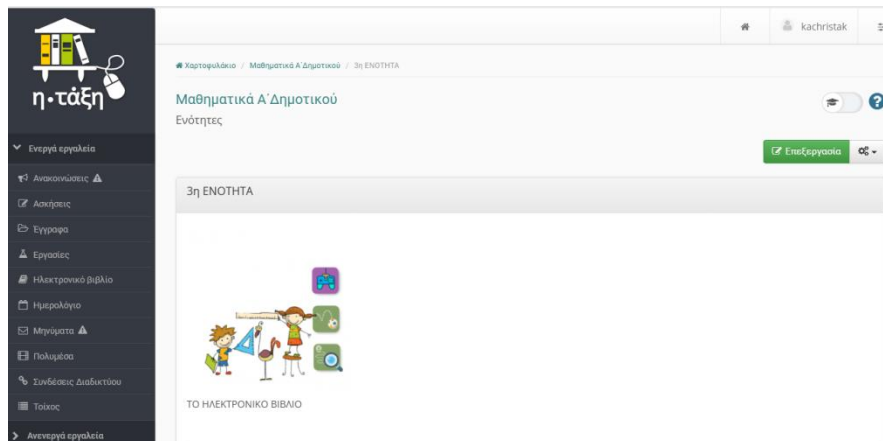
η·τάξη

Ενεργά εργαλεία
Ανακοινώσεις
Ασκήσεις
Έγγραφα
Εργασίες
Ηλεκτρονικό βιβλίο
Ημερολόγιο
Μηνύματα
Πολυμέσα
Συνδέσεις Διαδικτύου
Τοίχος
Ανενεργά εργαλεία

kachristak

Χαρτοφυλάκιο / Μαθηματικά Α΄Δημοτικού / 3η ΕΝΟΤΗΤΑ

Μαθηματικά Α΄Δημοτικού
Ενότητες

Επεξεργασία

3η ΕΝΟΤΗΤΑ

ΤΟ ΗΛΕΚΤΡΟΝΙΚΟ ΒΙΒΛΙΟ